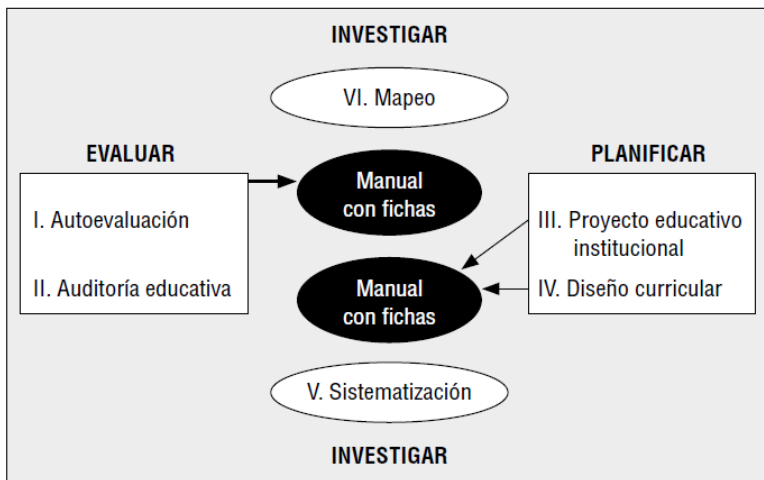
INVESTIGAR

VI. Mapeo

EVALUAR

I. Autoevaluación

II. Auditoría educativa

Manual con fichas

Manual con fichas

PLANIFICAR

III. Proyecto educativo institucional

IV. Diseño curricular

V. Sistematización

INVESTIGAR